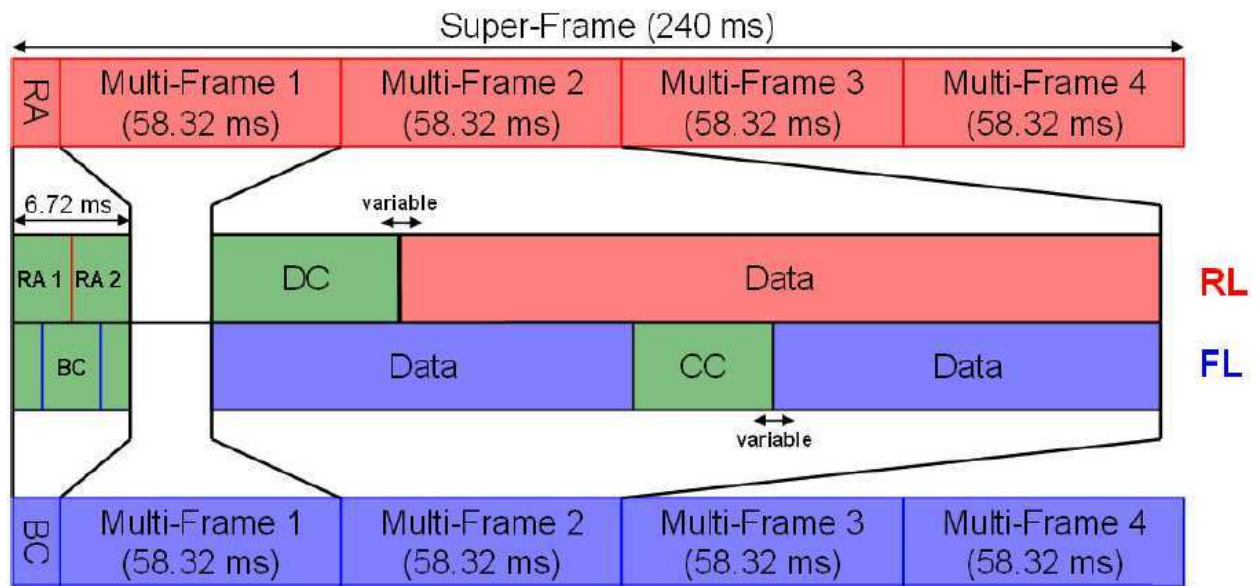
Super-Frame (240 ms)

RA
Multi-Frame 1 (58.32 ms)
Multi-Frame 2 (58.32 ms)
Multi-Frame 3 (58.32 ms)
Multi-Frame 4 (58.32 ms)

6.72 ms
variable

RA 1
RA 2
DC
Data
RL

BC
Data
CC
Data
FL

variable

BC
Multi-Frame 1 (58.32 ms)
Multi-Frame 2 (58.32 ms)
Multi-Frame 3 (58.32 ms)
Multi-Frame 4 (58.32 ms)